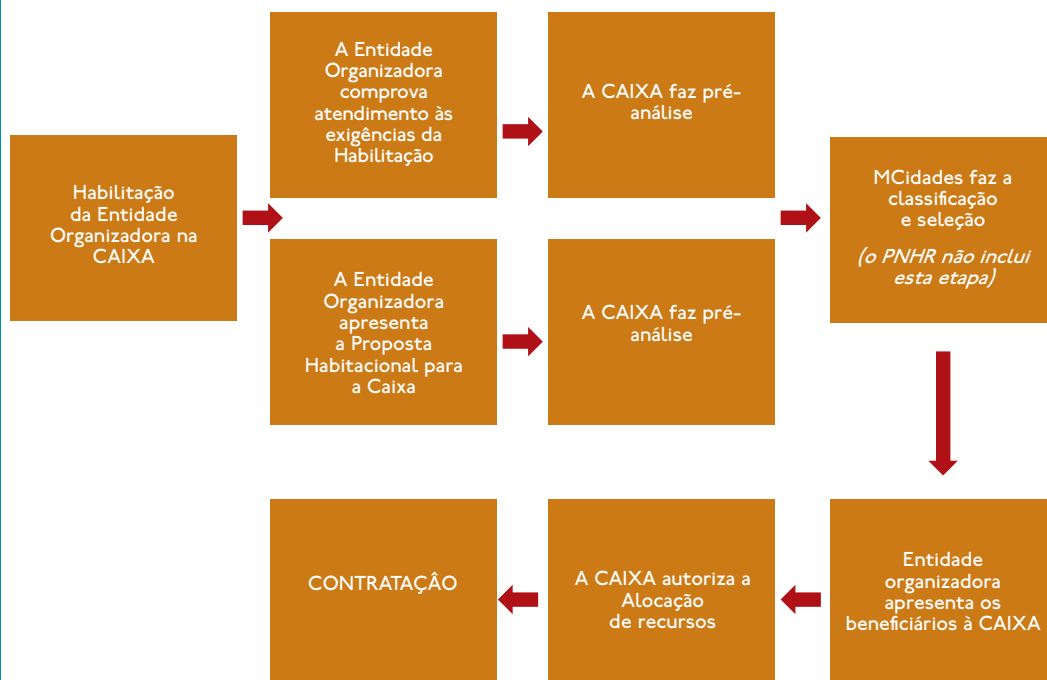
Habilitação da Entidade Organizadora na CAIXA

A Entidade Organizadora comprova atendimento às exigências da Habilitação

A CAIXA faz pré-análise

A Entidade Organizadora apresenta a Proposta Habitacional para a Caixa

A CAIXA faz pré-análise

MCidades faz a classificação e seleção

(o PNHR não inclui esta etapa)

Entidade organizadora apresenta os beneficiários à CAIXA

A CAIXA autoriza a Alocação de recursos

CONTRATAÇÂO